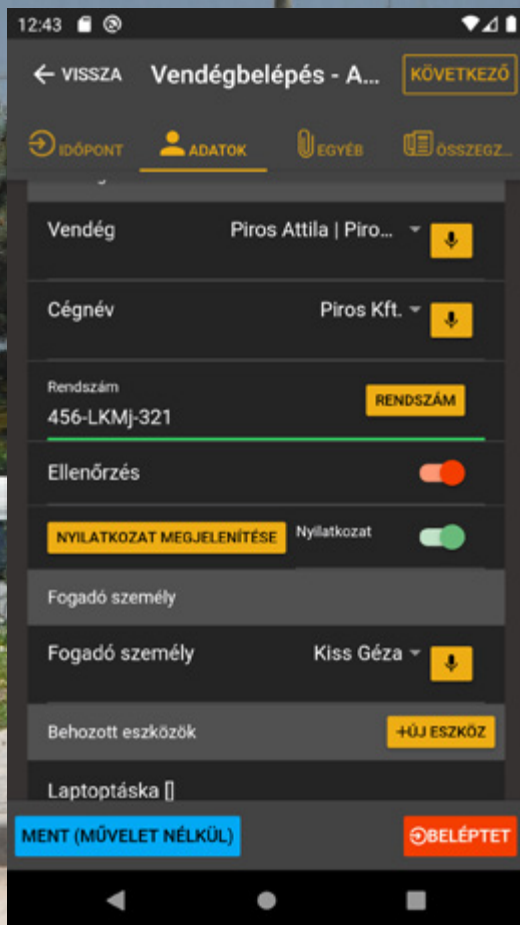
12:43

VISSZA Vendégbelépés - A...

KÖVETKEZŐ

IDŐPONT ADATOK EGYÉB ÖSSZEGZ...

Vendég Piros Attila | Piro...

Cégnév Piros Kft.

Rendszám
456-LKMj-321

RENDSZÁM

Ellenőrzés

NYILATKOZAT MEGJELENÍTÉSE Nyilatkozat

Fogadó személy

Fogadó személy Kiss Géza

Behozott eszközök +ÚJ ESZKÖZ

Laptoptáska []

MENT (MŰVELET NÉLKÜL)

BELÉPTET